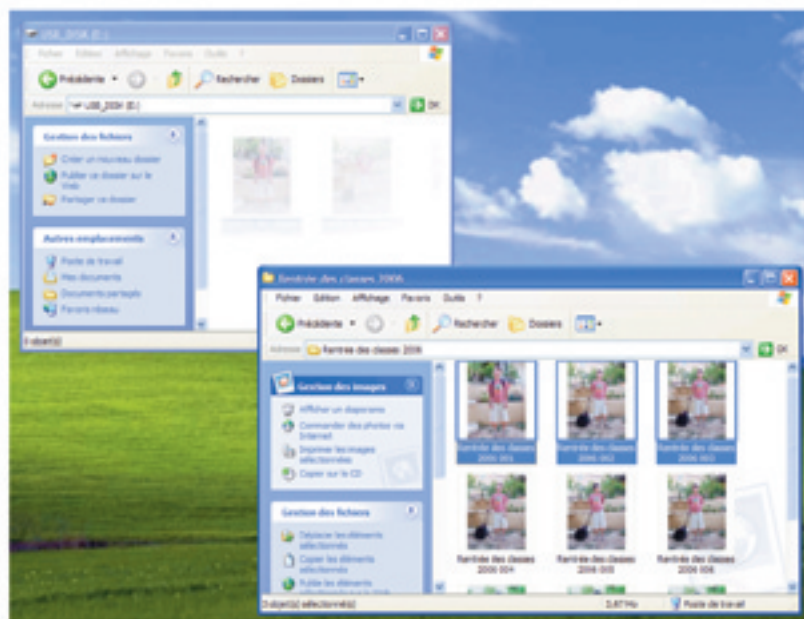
USB_2004 (E:)

Fichier Edition Affichage Favoris Outils ?

Précédente Rechercher Dossiers

Adresse USB_2004 (E:) OK

Gestion des fichiers

Créer un nouveau dossier

Publier ce dossier sur le Web

Partager ce dossier

Autres emplacements

Poste de travail

Mes documents

Documents partagés

Favoris réseau

0 objet(s)

Rentrée des classes 2006

Fichier Edition Affichage Favoris Outils ?

Précédente Rechercher Dossiers

Adresse Rentrée des classes 2006 OK

Gestion des images

Afficher un diaporama

Commander des photos via Internet

Imprimer les images sélectionnées

Copier sur le CD

Gestion des fichiers

Déplacer les éléments sélectionnés

Copier les éléments sélectionnés

Publier les éléments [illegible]

Rentrée des classes 2006 001

Rentrée des classes 2006 002

Rentrée des classes 2006 003

Rentrée des classes 2006 004

Rentrée des classes 2006 005

Rentrée des classes 2006 006

3 objet(s) sélectionné(s) 2,87 Mo Poste de travail